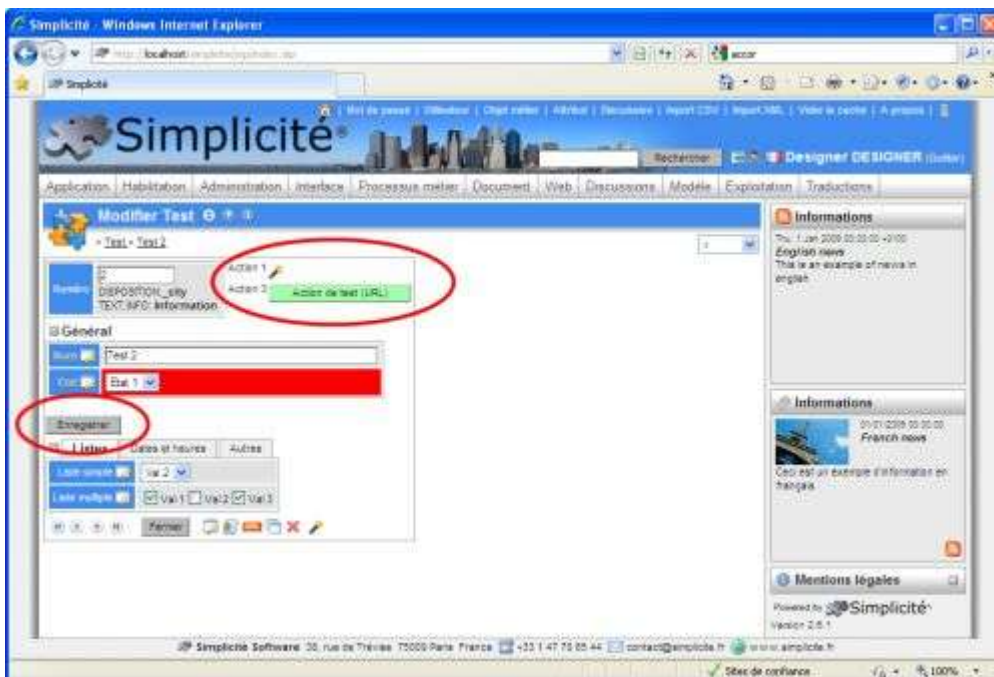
Simplicité - Windows Internet Explorer

http://localhost/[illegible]

Simplicité

| Mot de passe | Utilisateur | Objet métier | Attribut | Discussions | Import CSV | Import XML | Vider le cache | A propos |

Simplicité®

Rechercher

Designer DESIGNER (Sortir)

Application | Habilitation | Administration | Interface | Processus métier | Document | Web | Discussions | Modèle | Exploitation | Traductions

Modifier Test

» Test » Test 2

Numéro

2

DISPOSITION_sity

TEXT INFO: Information

Action 1

Action 2

Action de test (URL)

Général

Nom

Test 2

Etat

Etat 1

Enregistrer

Listes

Dates et heures

Autres

Liste simple

Val 2

Liste multiple

Val 1

Val 2

Val 3

Fermer

Informations

Thu, 1 Jan 2009 00:00:00 +0100

English news

This is an example of news in english

Informations

01/01/2009 00:00:00

French news

Ceci est un exemple d'information en français

Mentions légales

Powered by Simplicité

Version 2.6.1

Simplicité Software 38, rue de Trévise 75009 Paris France +33 1 47 70 65 44 contact@simplicite.fr www.simplicite.fr

Sites de confiance

100%